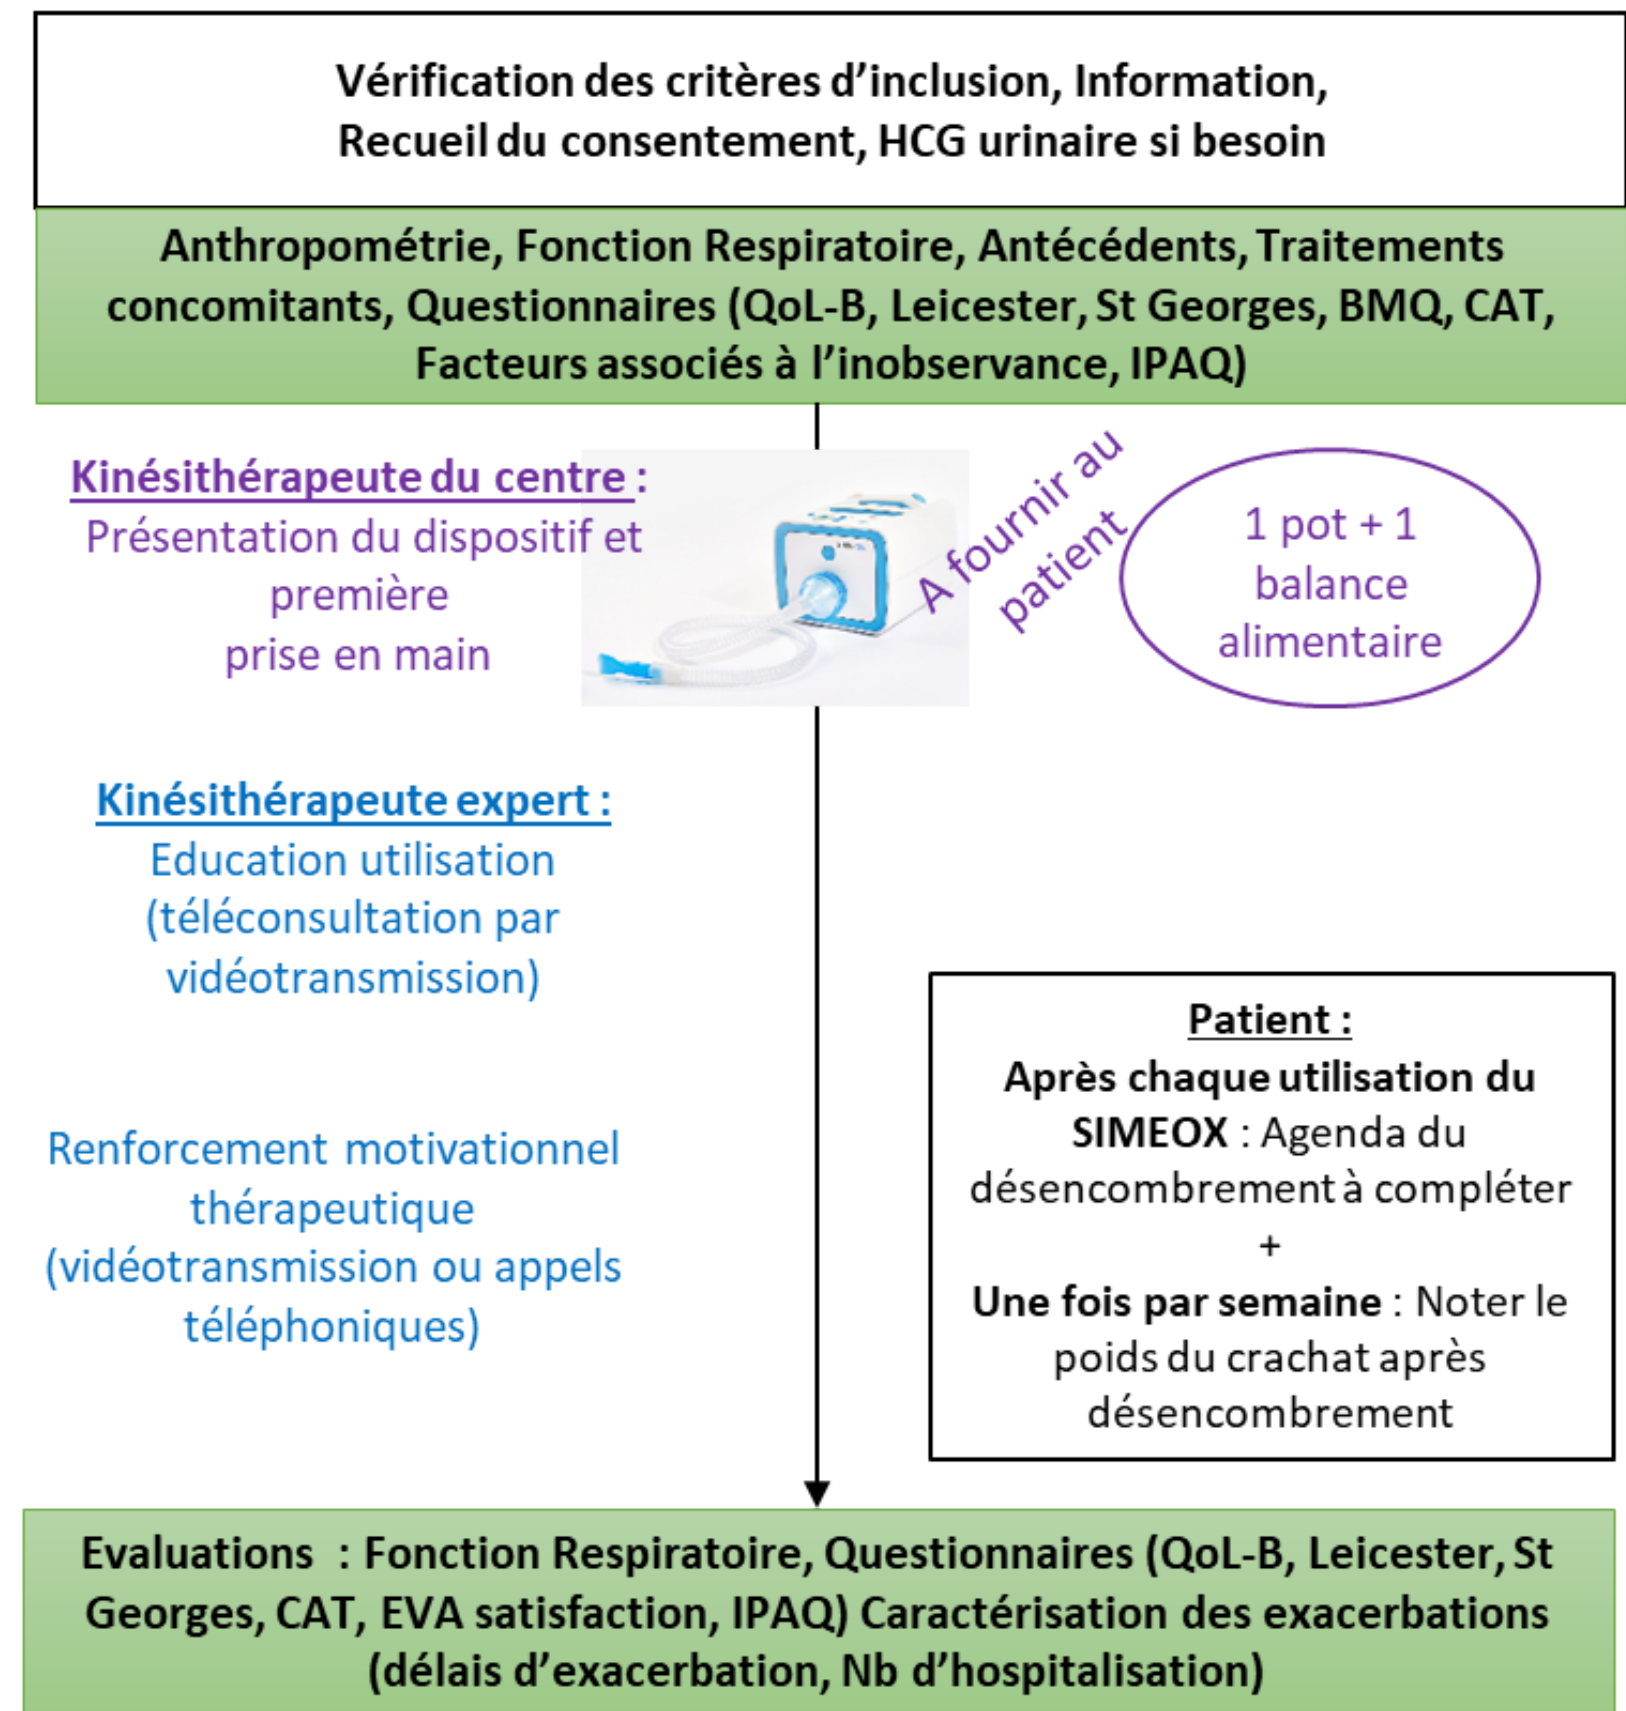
Vérification des critères d'inclusion, Information, Recueil du consentement, HCG urinaire si besoin

Anthropométrie, Fonction Respiratoire, Antécédents, Traitements concomitants, Questionnaires (QoL-B, Leicester, St Georges, BMQ, CAT, Facteurs associés à l'inobservance, IPAQ)

Kinésithérapeute du centre :
Présentation du dispositif et première
prise en main

A fournir au patient

1 pot + 1 balance alimentaire

Kinésithérapeute expert :
Education utilisation (téléconsultation par vidéotransmission)

Renforcement motivationnel thérapeutique (vidéotransmission ou appels téléphoniques)

Patient :
Après chaque utilisation du SIMEOX : Agenda du désencombrement à compléter
+
Une fois par semaine : Noter le poids du crachat après désencombrement

Evaluations : Fonction Respiratoire, Questionnaires (QoL-B, Leicester, St Georges, CAT, EVA satisfaction, IPAQ) Caractérisation des exacerbations (délais d'exacerbation, Nb d'hospitalisation)